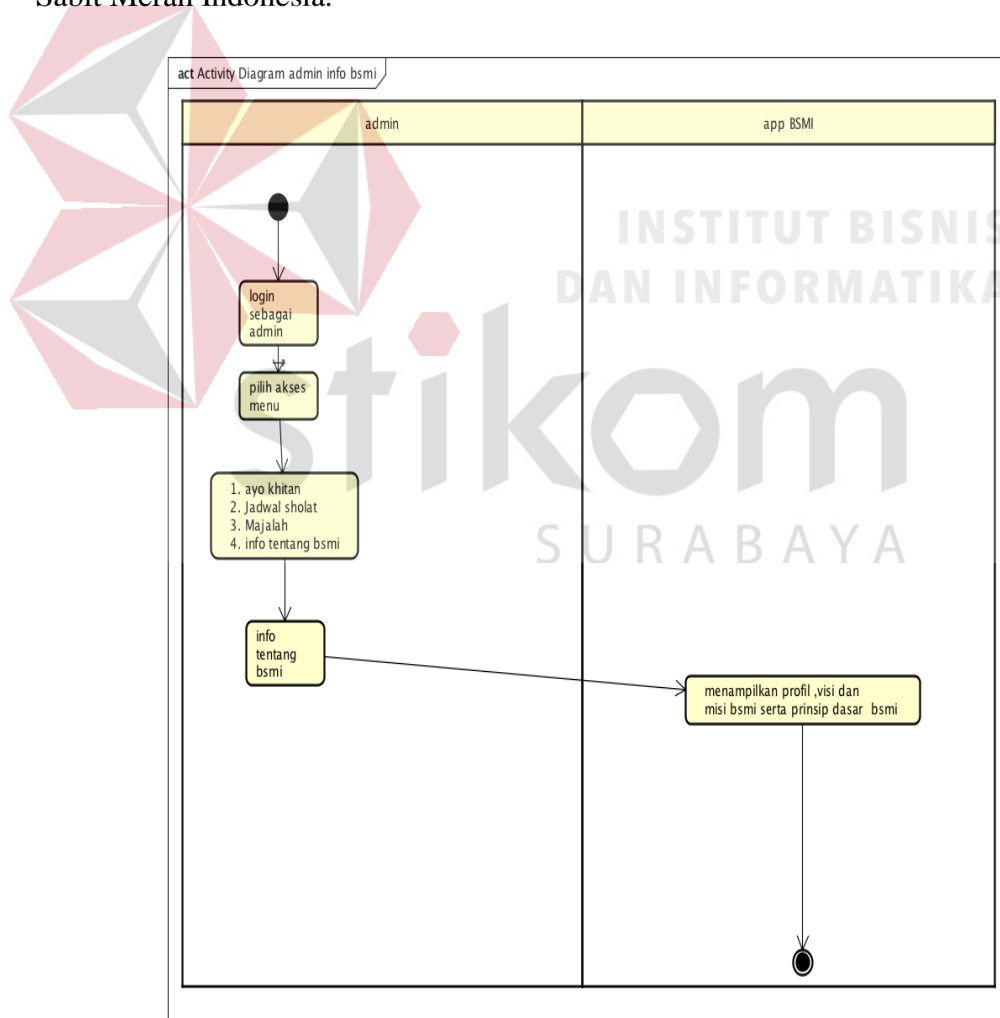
Sabit Merah Indonesia.

act Activity Diagram admin info bsmi

admin

app BSMI

INSTITUT BISNIS DAN INFORMATIKA

stikom

SURABAYA

login sebagai admin

pilih akses menu

1. ayo khitan
2. Jadwal sholat
3. Majalah
4. info tentang bsmi

info tentang bsmi

menampilkan profil ,visi dan misi bsmi serta prinsip dasar bsmi